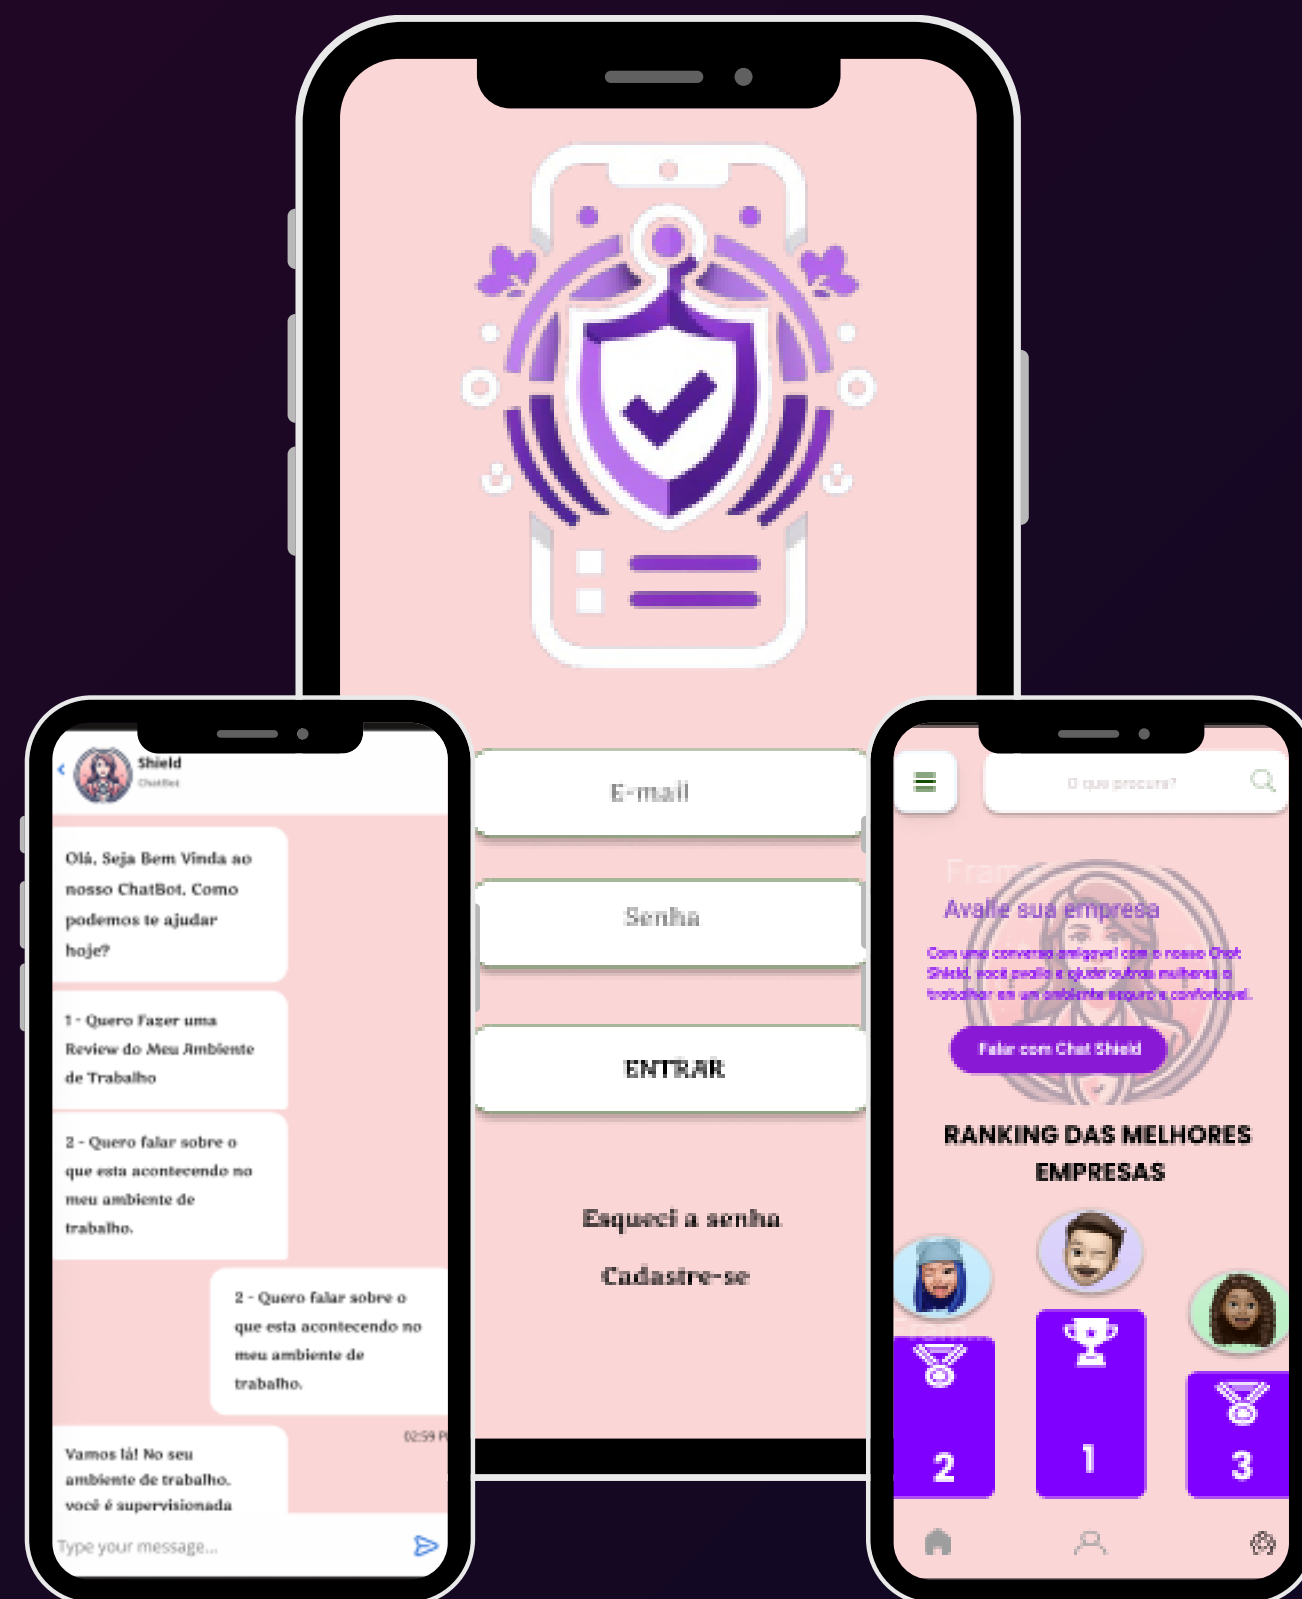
Shield
ChatBot

Olá, Seja Bem Vinda ao nosso ChatBot, Como podemos te ajudar hoje?

1 - Quero Fazer uma Review do Meu Ambiente de Trabalho

2 - Quero falar sobre o que esta acontecendo no meu ambiente de trabalho.

2 - Quero falar sobre o que esta acontecendo no meu ambiente de trabalho.

02:59 P

Vamos lá! No seu ambiente de trabalho, você é supervisionada

Type your message...

E-mail

Senha

ENTRAR

Esqueci a senha

Cadastre-se

O que procura?

Fram

Avalie sua empresa

Com uma conversa amigável com o nosso Chat Shield, você avalia e ajuda outras mulheres a trabalhar em um ambiente seguro e confortável.

Falar com Chat Shield

RANKING DAS MELHORES EMPRESAS

2

1

3